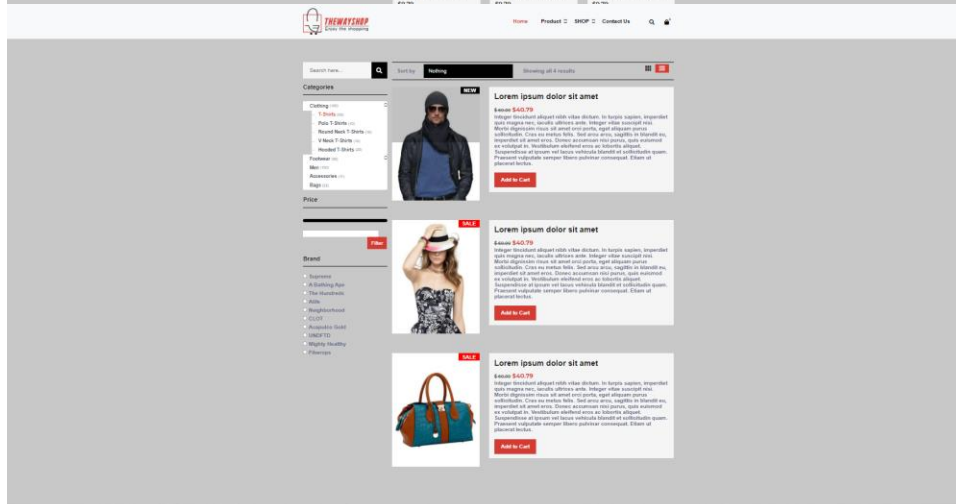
THEWAYSHOP
Enjoy the shopping

Home Product SHOP Contact Us

Search here... 

Categories

Clothing
T-Shirts
Polo T-Shirts
Round Neck T-Shirts
V Neck T-Shirts
Hooded T-Shirts
Footwear
Men
Accessories
Bags

Price

Filter

Brand

Supreme
A Bathing Ape
The Hundreds
Alife
Neighborhood
CLOT
Acapulco Gold
UNDFTD
Mighty Healthy
Fiberops

Sort by Nothing Showing all 4 results

NEW
Lorem ipsum dolor sit amet
$60.00 $40.79
Integer tincidunt aliquet nibh vitae dictum. In turpis sapien, imperdiet quis magna nec, iaculis ultrices ante. Integer vitae suscipit nisi. Morbi dignissim risus sit amet orci porta, eget aliquam purus sollicitudin. Cras eu metus felis. Sed arcu arcu, sagittis in blandit eu, imperdiet sit amet eros. Donec accumsan nisi purus, quis euismod ex volutpat in. Vestibulum eleifend eros ac lobortis aliquet. Suspendisse at ipsum vel lacus vehicula blandit et sollicitudin quam. Praesent vulputate semper libero pulvinar consequat. Etiam ut placerat lectus.
Add to Cart

SALE
Lorem ipsum dolor sit amet
$60.00 $40.79
Integer tincidunt aliquet nibh vitae dictum. In turpis sapien, imperdiet quis magna nec, iaculis ultrices ante. Integer vitae suscipit nisi. Morbi dignissim risus sit amet orci porta, eget aliquam purus sollicitudin. Cras eu metus felis. Sed arcu arcu, sagittis in blandit eu, imperdiet sit amet eros. Donec accumsan nisi purus, quis euismod ex volutpat in. Vestibulum eleifend eros ac lobortis aliquet. Suspendisse at ipsum vel lacus vehicula blandit et sollicitudin quam. Praesent vulputate semper libero pulvinar consequat. Etiam ut placerat lectus.
Add to Cart

SALE
Lorem ipsum dolor sit amet
$60.00 $40.79
Integer tincidunt aliquet nibh vitae dictum. In turpis sapien, imperdiet quis magna nec, iaculis ultrices ante. Integer vitae suscipit nisi. Morbi dignissim risus sit amet orci porta, eget aliquam purus sollicitudin. Cras eu metus felis. Sed arcu arcu, sagittis in blandit eu, imperdiet sit amet eros. Donec accumsan nisi purus, quis euismod ex volutpat in. Vestibulum eleifend eros ac lobortis aliquet. Suspendisse at ipsum vel lacus vehicula blandit et sollicitudin quam. Praesent vulputate semper libero pulvinar consequat. Etiam ut placerat lectus.
Add to Cart